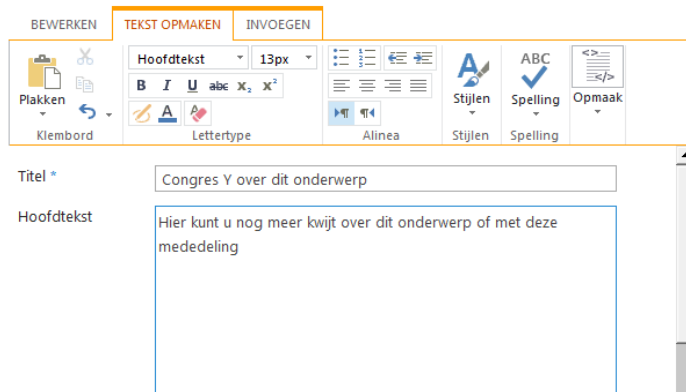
BEWERKEN TEKST OPMAKEN INVOEGEN

Plakken
Klembord

Hoofdtekst 13px
B I U abc $x_2$ $x^2$
Lettertype

Alinea

Stijlen
Stijlen

ABC
Spelling
Spelling

Opmaak

Titel *
Congres Y over dit onderwerp

Hoofdtekst
Hier kunt u nog meer kwijt over dit onderwerp of met deze mededeling